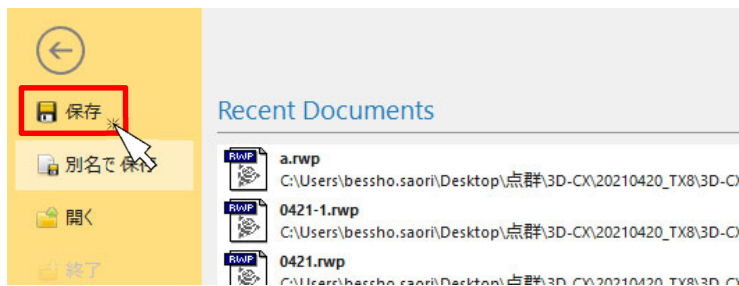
保存

別名で保存

開く

終了

Recent Documents

a.rwp
C:\Users\bessho.saori\Desktop\点群\3D-CX\20210420_TX8\3D-CX

0421-1.rwp
C:\Users\bessho.saori\Desktop\点群\3D-CX\20210420_TX8\3D-CX

0421.rwp
C:\Users\bessho.saori\Desktop\点群\3D-CX\20210420_TX8\3D-CX